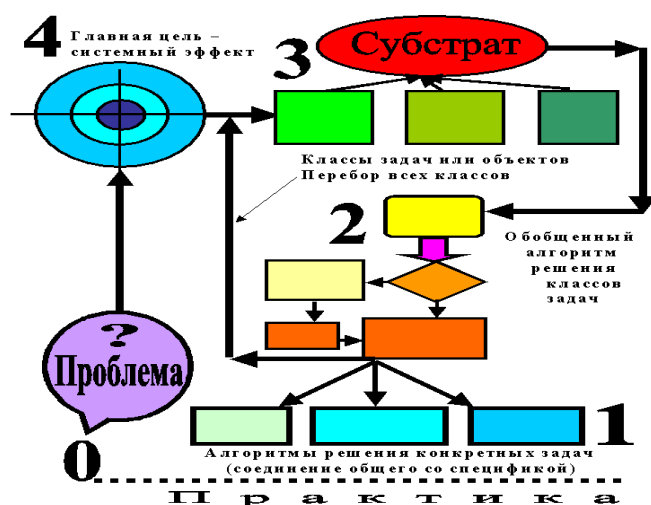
4 Главная цель – системный эффект

3 Субстрат

Классы задач или объектов
Перебор всех классов

2

Обобщенный алгоритм решения классов задач

?
Проблема

1

Алгоритмы решения конкретных задач
(соединение общего со спецификой)

0

П р а к т и к а